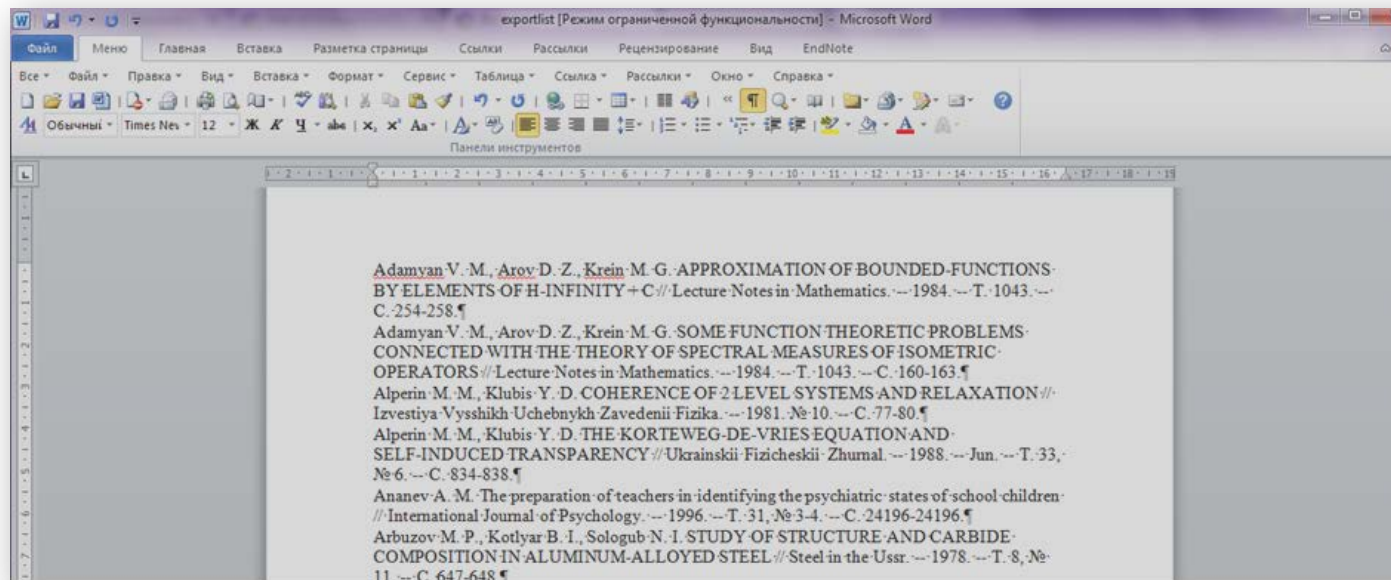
exportlist [Режим ограниченной функциональности] - Microsoft Word

Файл Меню Главная Вставка Разметка страницы Ссылки Рассылки Рецензирование Вид EndNote

Все Файл Правка Вид Вставка Формат Сервис Таблица Ссылка Рассылки Окно Справка

Обычный Times New 12

Панели инструментов

Adamyan V. M., Arov D. Z., Krein M. G. APPROXIMATION OF BOUNDED FUNCTIONS BY ELEMENTS OF H-INFINITY + C // Lecture Notes in Mathematics. — 1984. — T. 1043. — C. 254-258.¶
Adamyan V. M., Arov D. Z., Krein M. G. SOME FUNCTION THEORETIC PROBLEMS CONNECTED WITH THE THEORY OF SPECTRAL MEASURES OF ISOMETRIC OPERATORS // Lecture Notes in Mathematics. — 1984. — T. 1043. — C. 160-163.¶
Alperin M. M., Klubis Y. D. COHERENCE OF 2 LEVEL SYSTEMS AND RELAXATION // Izvestiya Vysshikh Uchebnykh Zavedenii Fizika. — 1981. № 10. — C. 77-80.¶
Alperin M. M., Klubis Y. D. THE KORTEWEG-DE-VRIES EQUATION AND SELF-INDUCED TRANSPARENCY // Ukrainskii Fizicheskii Zhurnal. — 1988. — Jun. — T. 33, № 6. — C. 834-838.¶
Ananev A. M. The preparation of teachers in identifying the psychiatric states of school children // International Journal of Psychology. — 1996. — T. 31, № 3-4. — C. 24196-24196.¶
Arbuzov M. P., Kotlyar B. I., Sologub N. I. STUDY OF STRUCTURE AND CARBIDE COMPOSITION IN ALUMINUM-ALLOYED STEEL // Steel in the Ussr. — 1978. — T. 8, № 11. — C. 647-648.¶